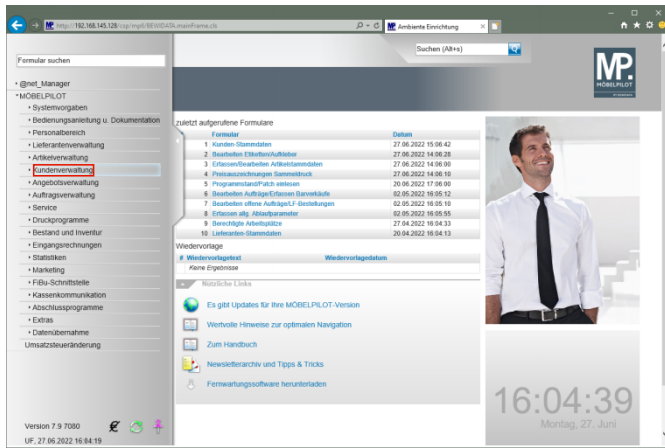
http://192.168.145.128/csp/mp6/BEWIDATA.mainFrame.cls

Ambiente Einrichtung

Suchen (Alt+s)

Formular suchen

MP.
MÖBELPILOT

@net_Manager
MÖBELPILOT
Systemvorgaben
Bedienungsanleitung u. Dokumentation
Personalbereich
Lieferantenverwaltung
Artikelverwaltung
Kundenverwaltung
Angebotsverwaltung
Auftragsverwaltung
Service
Druckprogramme
Bestand und Inventur
Eingangsrechnungen
Statistiken
Marketing
FiBu-Schnittstelle
Kassenkommunikation
Abschlussprogramme
Extras
Datenübernahme
Umsatzsteueränderung

zuletzt aufgerufene Formulare

| | Formular | Datum |
|---|---|---|
| 1 | Kunden-Stammdaten | 27.06.2022 15:06:42 |
| 2 | Bearbeiten Etiketten/Aufkleber | 27.06.2022 14:06:28 |
| 3 | Erfassen/Bearbeiten Artikelstammdaten | 27.06.2022 14:06:00 |
| 4 | Preisauszeichnungen Sammeldruck | 27.06.2022 14:06:10 |
| 5 | Programmstand/Patch einlesen | 20.06.2022 17:06:00 |
| 6 | Bearbeiten Aufträge/Erfassen Barverkäufe | 02.05.2022 16:05:12 |
| 7 | Bearbeiten offene Aufträge/LF-Bestellungen | 02.05.2022 16:05:10 |
| 8 | Erfassen allg. Ablaufparameter | 02.05.2022 16:05:55 |
| 9 | Berechtigte Arbeitsplätze | 27.04.2022 16:04:33 |
| 10 | Lieferanten-Stammdaten | 20.04.2022 16:04:13 |

Wiedervorlage

| # | Wiedervorlagetext | Wiedervorlagedatum |
|---|---|---|
| | Keine Ergebnisse | |

Nützliche Links

Es gibt Updates für Ihre MÖBELPILOT-Version

Wertvolle Hinweise zur optimalen Navigation

Zum Handbuch

Newsletterarchiv und Tipps & Tricks

Fernwartungssoftware herunterladen

16:04:39
Montag, 27. Juni

Version 7.9 7080
UF, 27.06.2022 16:04:19